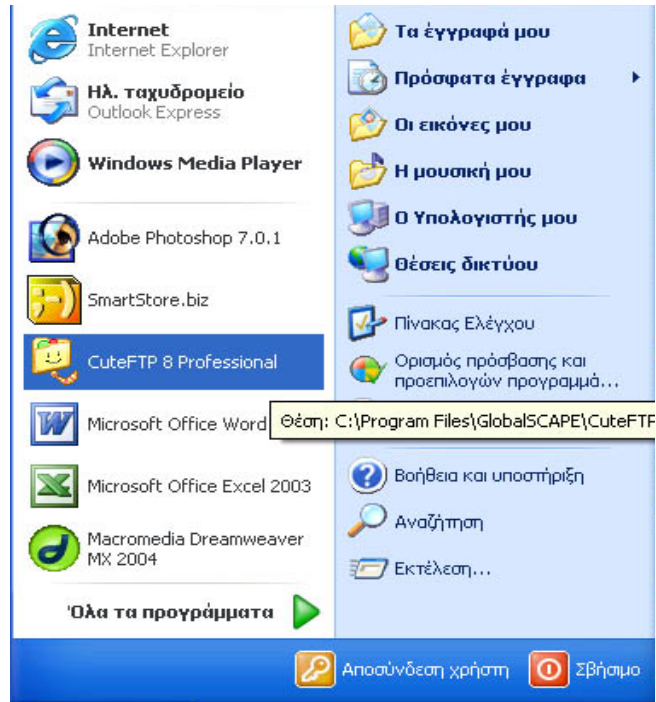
Internet
Internet Explorer

Ηλ. ταχυδρομείο
Outlook Express

Windows Media Player

Adobe Photoshop 7.0.1

SmartStore.biz

CuteFTP 8 Professional

Microsoft Office Word

Microsoft Office Excel 2003

Macromedia Dreamweaver MX 2004

Όλα τα προγράμματα

Τα έγγραφά μου

Πρόσφατα έγγραφα

Οι εικόνες μου

Η μουσική μου

Ο Υπολογιστής μου

Θέσεις δικτύου

Πίνακας Ελέγχου

Ορισμός πρόσβασης και προεπιλογών προγραμμά...

Θέση: C:\Program Files\GlobalSCAPE\CuteFTP

Βοήθεια και υποστήριξη

Αναζήτηση

Εκτέλεση...

Αποσύνδεση χρήστη

Σβήσιμο